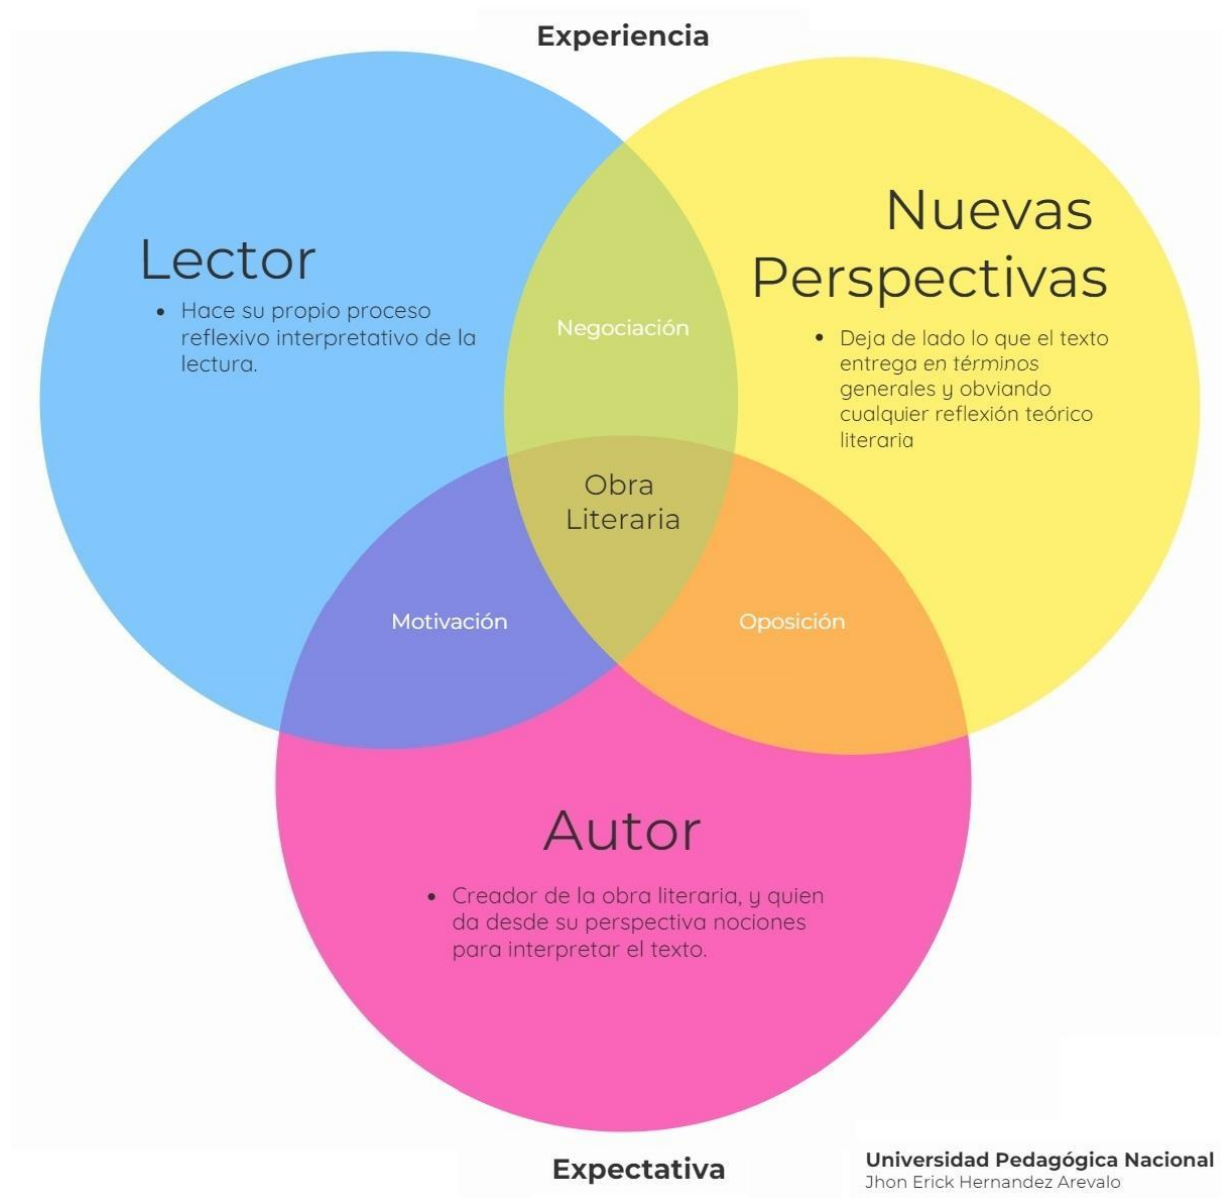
Experiencia

Lector

- Hace su propio proceso reflexivo interpretativo de la lectura.

Negociación

Nuevas Perspectivas

- Deja de lado lo que el texto entrega *en términos* generales y obviando cualquier reflexión teórico literaria

Obra Literaria

Motivación

Oposición

Autor

- Creador de la obra literaria, y quien da desde su perspectiva nociones para interpretar el texto.

Expectativa

Universidad Pedagógica Nacional
Jhon Erick Hernandez Arevalo